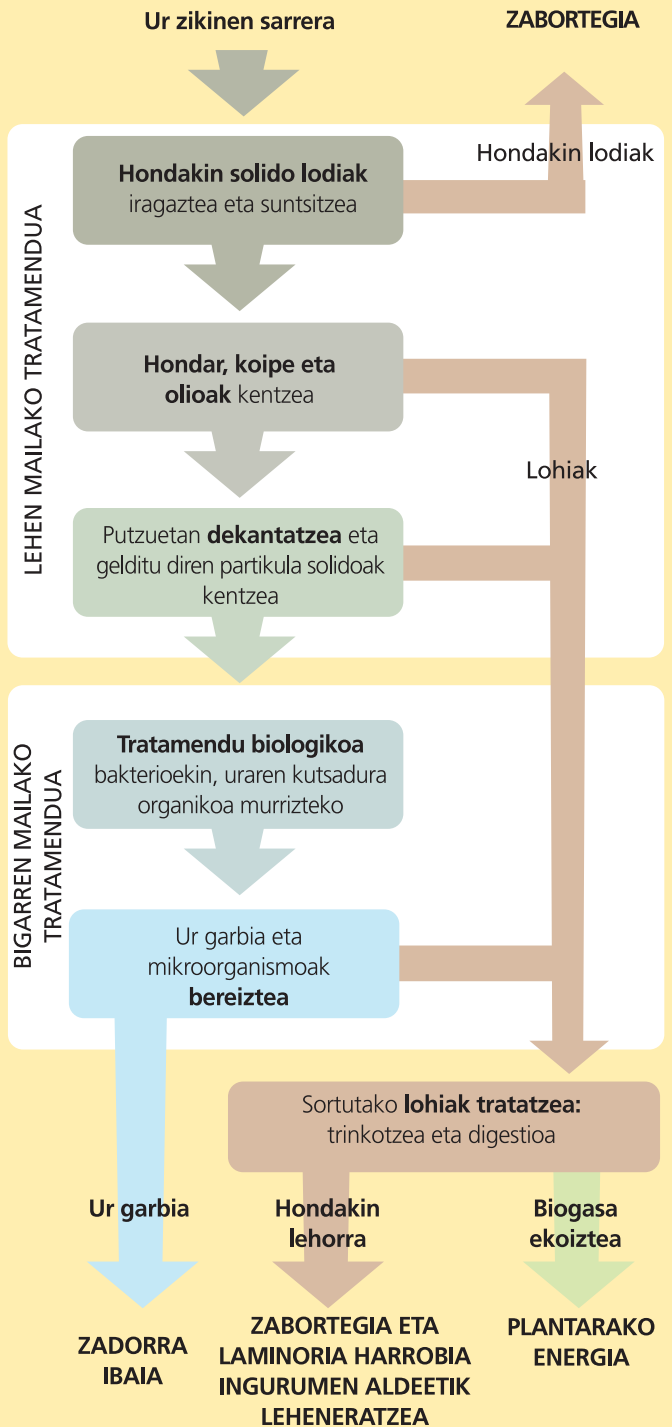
Ur zikinen sarrera

ZABORTEGIA

Hondakin lodiak

LEHEN MAILAKO TRATAMENDUA

Hondakin solido lodiak iragaztea eta suntsitzea

Hondar, koipe eta olioak kentzea

Lohiak

Putzuetan dekantatzea eta gelditu diren partikula solidoak kentzea

BIGARREN MAILAKO TRATAMENDUA

Tratamendu biologikoa bakterioekin, uraren kutsadura organikoa murrizteko

Ur garbia eta mikroorganismoak bereiztea

Sortutako lohiak tratatzea: trinkotzea eta digestioa

Ur garbia

Hondakin lehorra

Biogasa ekoiztea

ZADORRA IBAIA

ZABORTEGIA ETA LAMINORIA HARROBIA INGURUMEN ALDEETIK LEHENERATZEA

PLANTARAKO ENERGIA